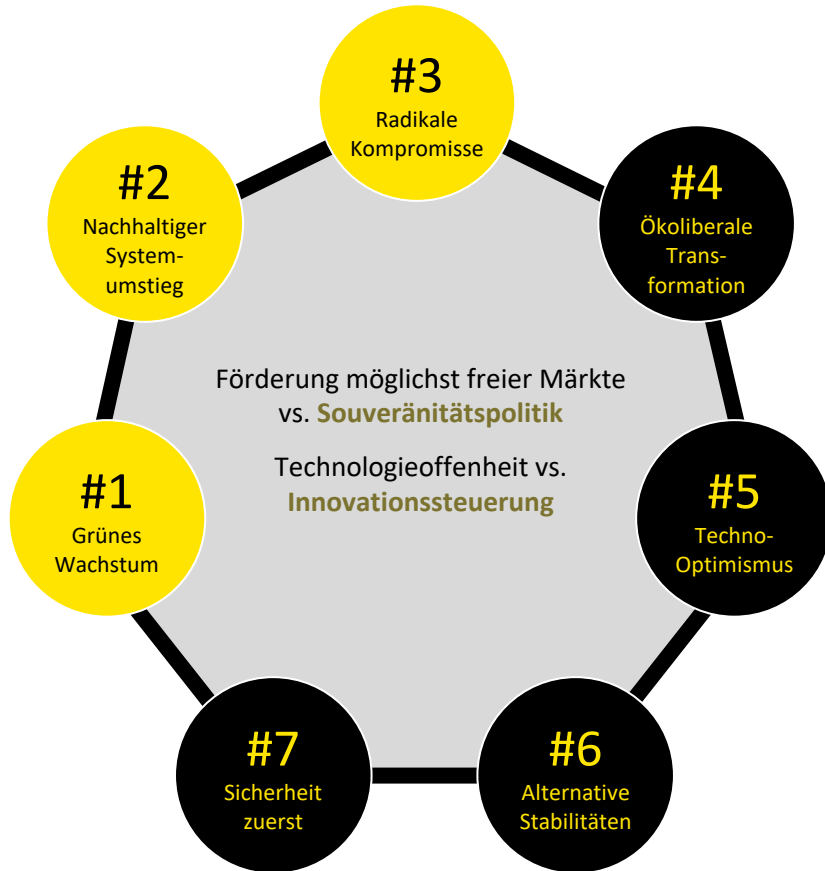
#3
Radikale Kompromisse

#2
Nachhaltiger Systemumstieg

#4
Ökoliberale Transformation

Förderung möglichst freier Märkte vs. Souveränitätspolitik

Technologieoffenheit vs. Innovationssteuerung

#1
Grünes Wachstum

#5
Techno-Optimismus

#7
Sicherheit zuerst

#6
Alternative Stabilitäten